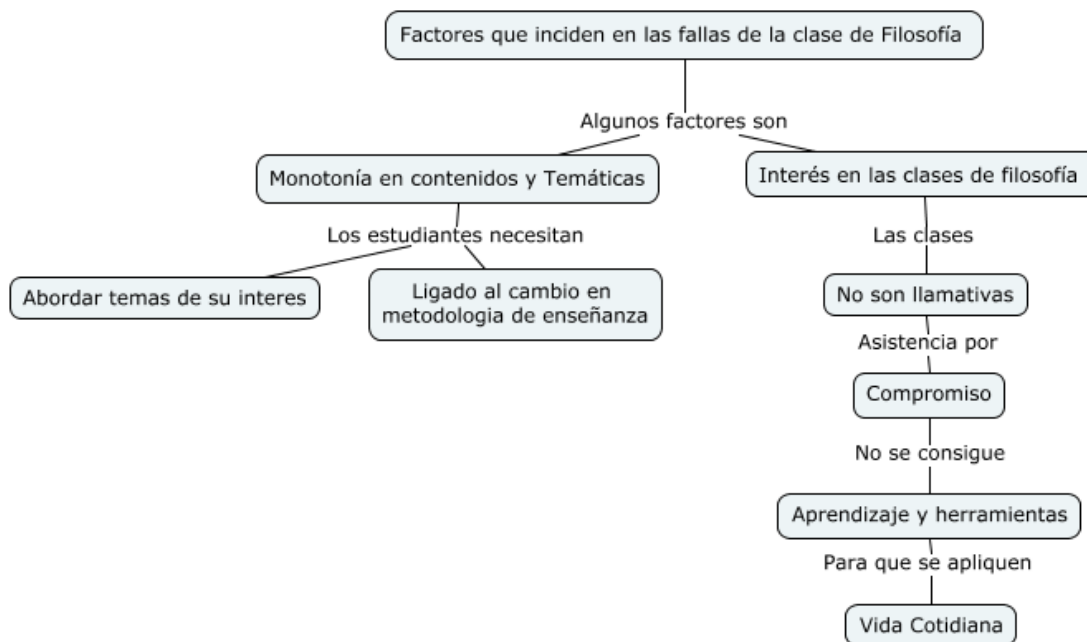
Factores que inciden en las fallas de la clase de Filosofía

Algunos factores son

Monotonía en contenidos y Temáticas

Interés en las clases de filosofía

Los estudiantes necesitan

Abordar temas de su interes

Ligado al cambio en metodologia de enseñanza

Las clases

No son llamativas

Asistencia por

Compromiso

No se consigue

Aprendizaje y herramientas

Para que se apliquen

Vida Cotidiana